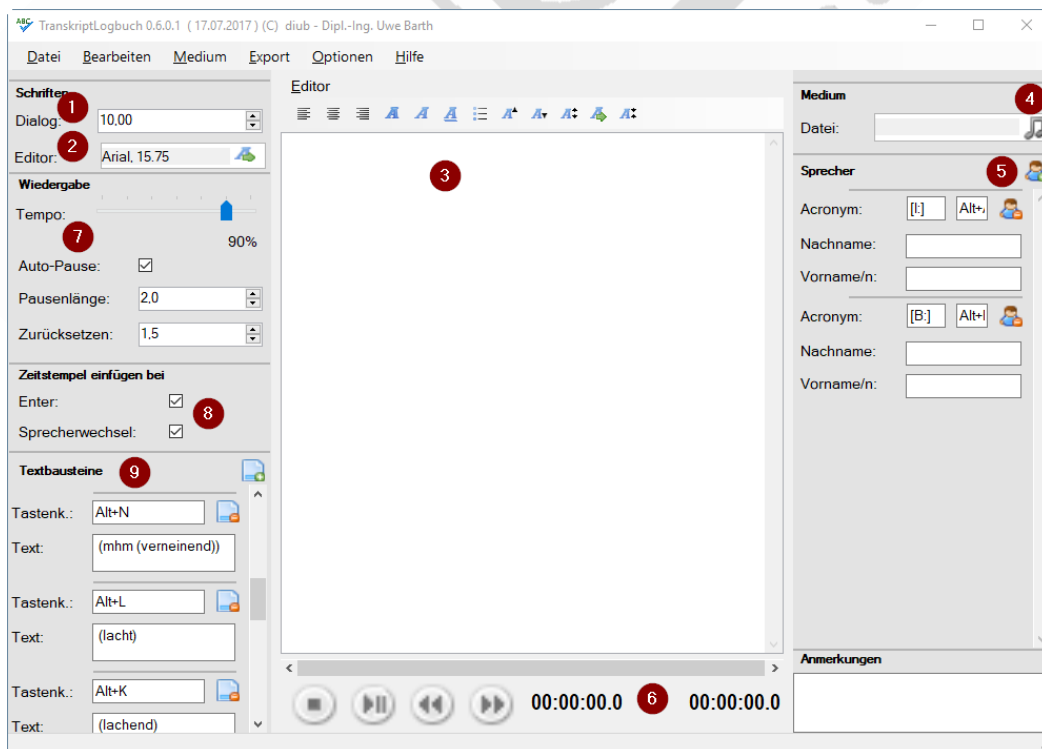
TranskriptLogbuch 0.6.0.1 ( 17.07.2017 ) (C) diub - Dipl.-Ing. Uwe Barth

Datei Bearbeiten Medium Export Optionen Hilfe

Schriften
1
Dialog: 10,00
2
Editor: Arial, 15.75

Wiedergabe
Tempo:
7
90%
Auto-Pause: ☑
Pausenlänge: 2,0
Zurücksetzen: 1,5

Zeitstempel einfügen bei
Enter: ☑
8
Sprecherwechsel: ☑

Textbausteine
9
Tastenk.: Alt+N
Text: (mhm (verneinend))
Tastenk.: Alt+L
Text: (lacht)
Tastenk.: Alt+K
Text: (lachend)

Editor
3

00:00:00.0
6
00:00:00.0

Medium
4
Datei:

Sprecher
5
Acronym: [I:] Alt+,
Nachname:
Vorname/n:
Acronym: [B:] Alt+I
Nachname:
Vorname/n:

Anmerkungen